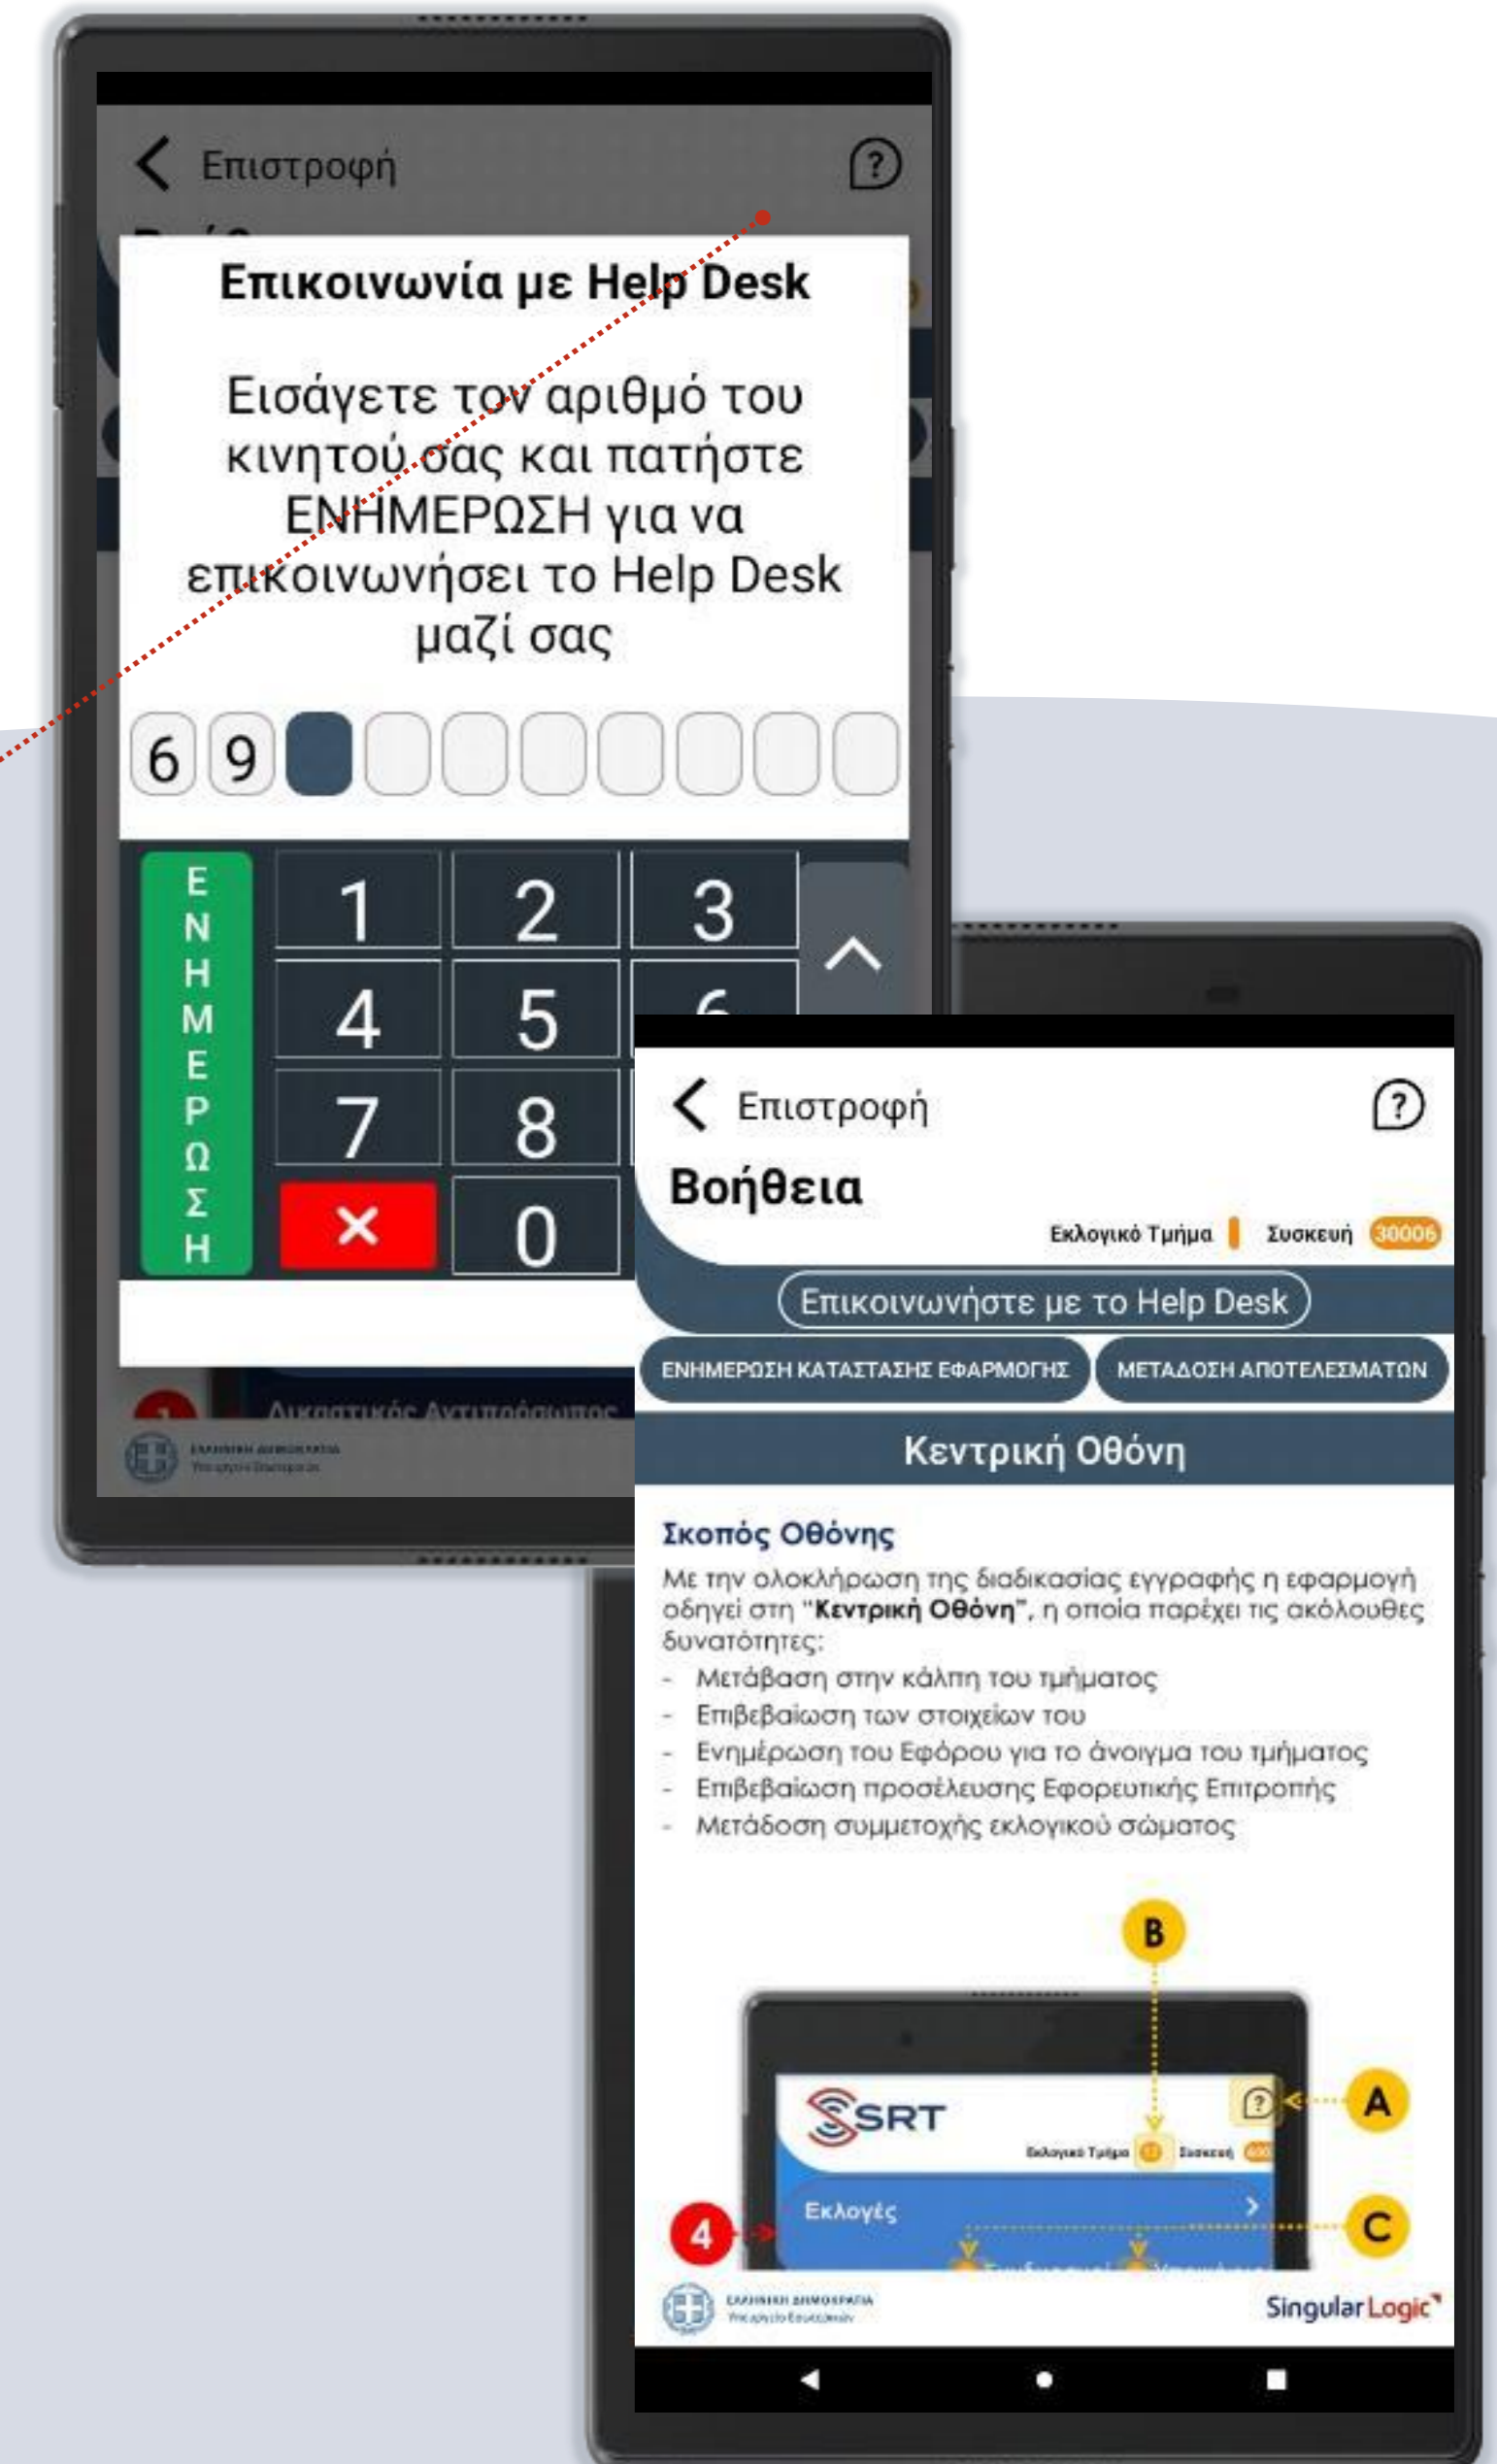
Επιστροφή

Επικοινωνία με Help Desk

Εισάγετε τον αριθμό του κινητού σας και πατήστε ΕΝΗΜΕΡΩΣΗ για να επικοινωνήσει το Help Desk μαζί σας

6 9

ΕΝΗΜΕΡΩΣΗ

1 2 3
4 5 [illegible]
7 8
×0

Δικαστικός Αντιπρόσωπος

ΕΛΛΗΝΙΚΗ ΔΗΜΟΚΡΑΤΙΑ
Υπουργείο Εσωτερικών

Επιστροφή

Βοήθεια

Εκλογικό Τμήμα Συσκευή 30006

Επικοινωνήστε με το Help Desk

ΕΝΗΜΕΡΩΣΗ ΚΑΤΑΣΤΑΣΗΣ ΕΦΑΡΜΟΓΗΣ

ΜΕΤΑΔΟΣΗ ΑΠΟΤΕΛΕΣΜΑΤΩΝ

Κεντρική Οθόνη

Σκοπός Οθόνης

Με την ολοκλήρωση της διαδικασίας εγγραφής η εφαρμογή οδηγεί στη "Κεντρική Οθόνη", η οποία παρέχει τις ακόλουθες δυνατότητες:
- Μετάβαση στην κάλπη του τμήματος
- Επιβεβαίωση των στοιχείων του
- Ενημέρωση του Εφόρου για το άνοιγμα του τμήματος
- Επιβεβαίωση προσέλευσης Εφορευτικής Επιτροπής
- Μετάδοση συμμετοχής εκλογικού σώματος

B

SRT

A

Εκλογικό Τμήμα Συσκευή

Εκλογές

4

C

ΕΛΛΗΝΙΚΗ ΔΗΜΟΚΡΑΤΙΑ
Υπουργείο Εσωτερικών

SingularLogic